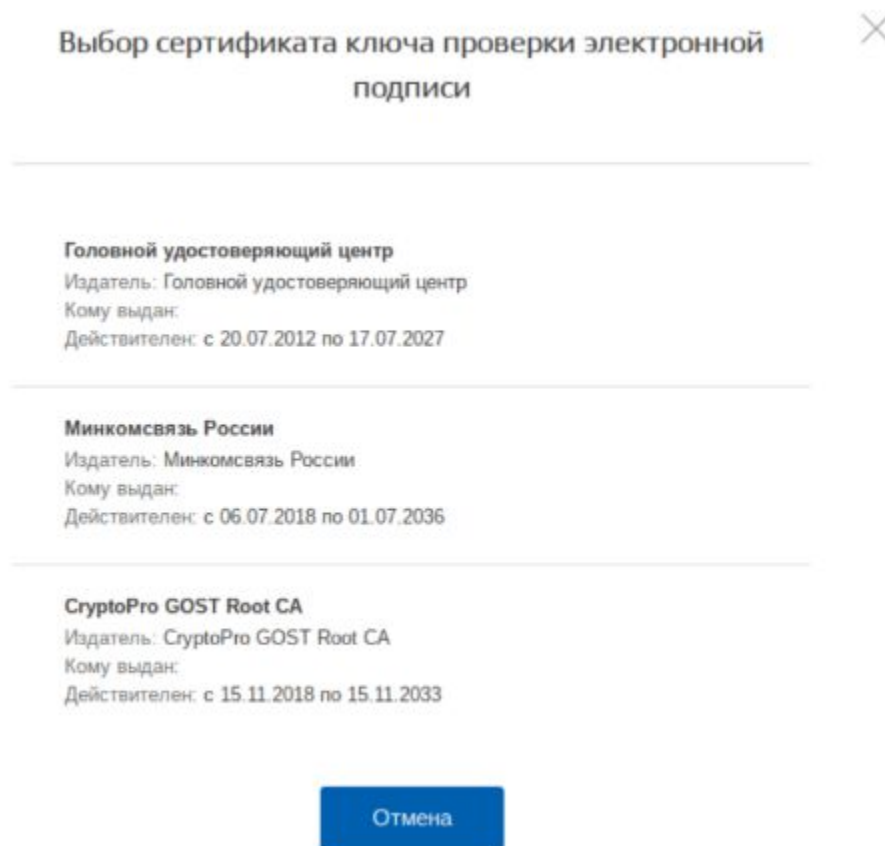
Выбор сертификата ключа проверки электронной подписи

Головной удостоверяющий центр
Издатель: Головной удостоверяющий центр
Кому выдан:
Действителен: с 20.07.2012 по 17.07.2027

Минкомсвязь России
Издатель: Минкомсвязь России
Кому выдан:
Действителен: с 06.07.2018 по 01.07.2036

CryptoPro GOST Root CA
Издатель: CryptoPro GOST Root CA
Кому выдан:
Действителен: с 15.11.2018 по 15.11.2033

Отмена